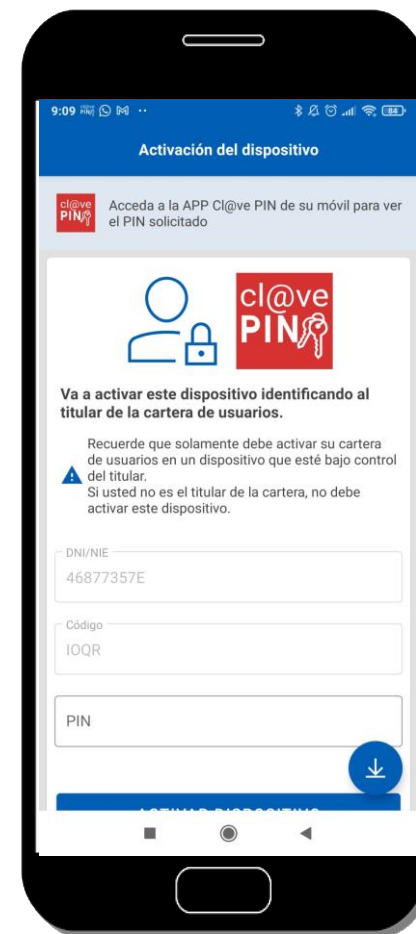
9:09

Activación del dispositivo

Acceda a la APP Cl@ve PIN de su móvil para ver el PIN solicitado

cl@ve PIN

Va a activar este dispositivo identificando al titular de la cartera de usuarios.

Recuerde que solamente debe activar su cartera de usuarios en un dispositivo que esté bajo control del titular.
Si usted no es el titular de la cartera, no debe activar este dispositivo.

DNI/NIE
46877357E

Código
IOQR

PIN

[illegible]